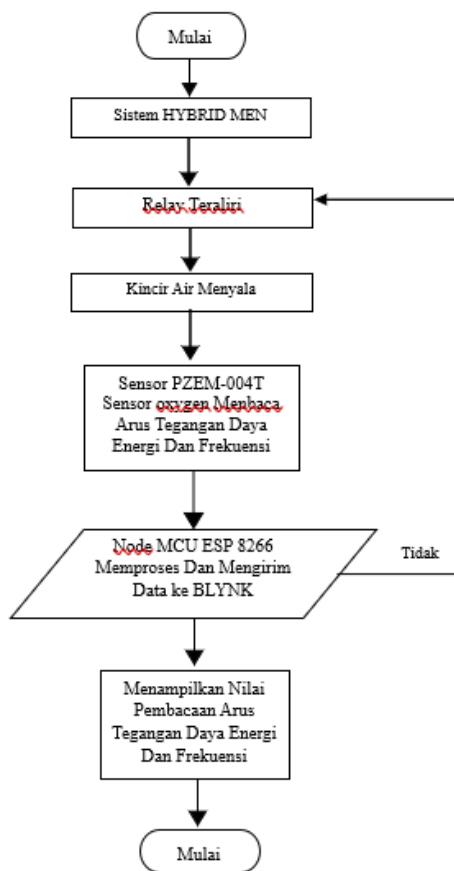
Mulai

Sistem HYBRID MEN

Relay Teraliri

Kincir Air Menyala

Sensor PZEM-004T Sensor oxygen Membaca Arus Tegangan Daya Energi Dan Frekuensi

Node MCU ESP 8266 Memproses Dan Mengirim Data ke BLYNK

Tidak

Menampilkan Nilai Pembacaan Arus Tegangan Daya Energi Dan Frekuensi

Mulai